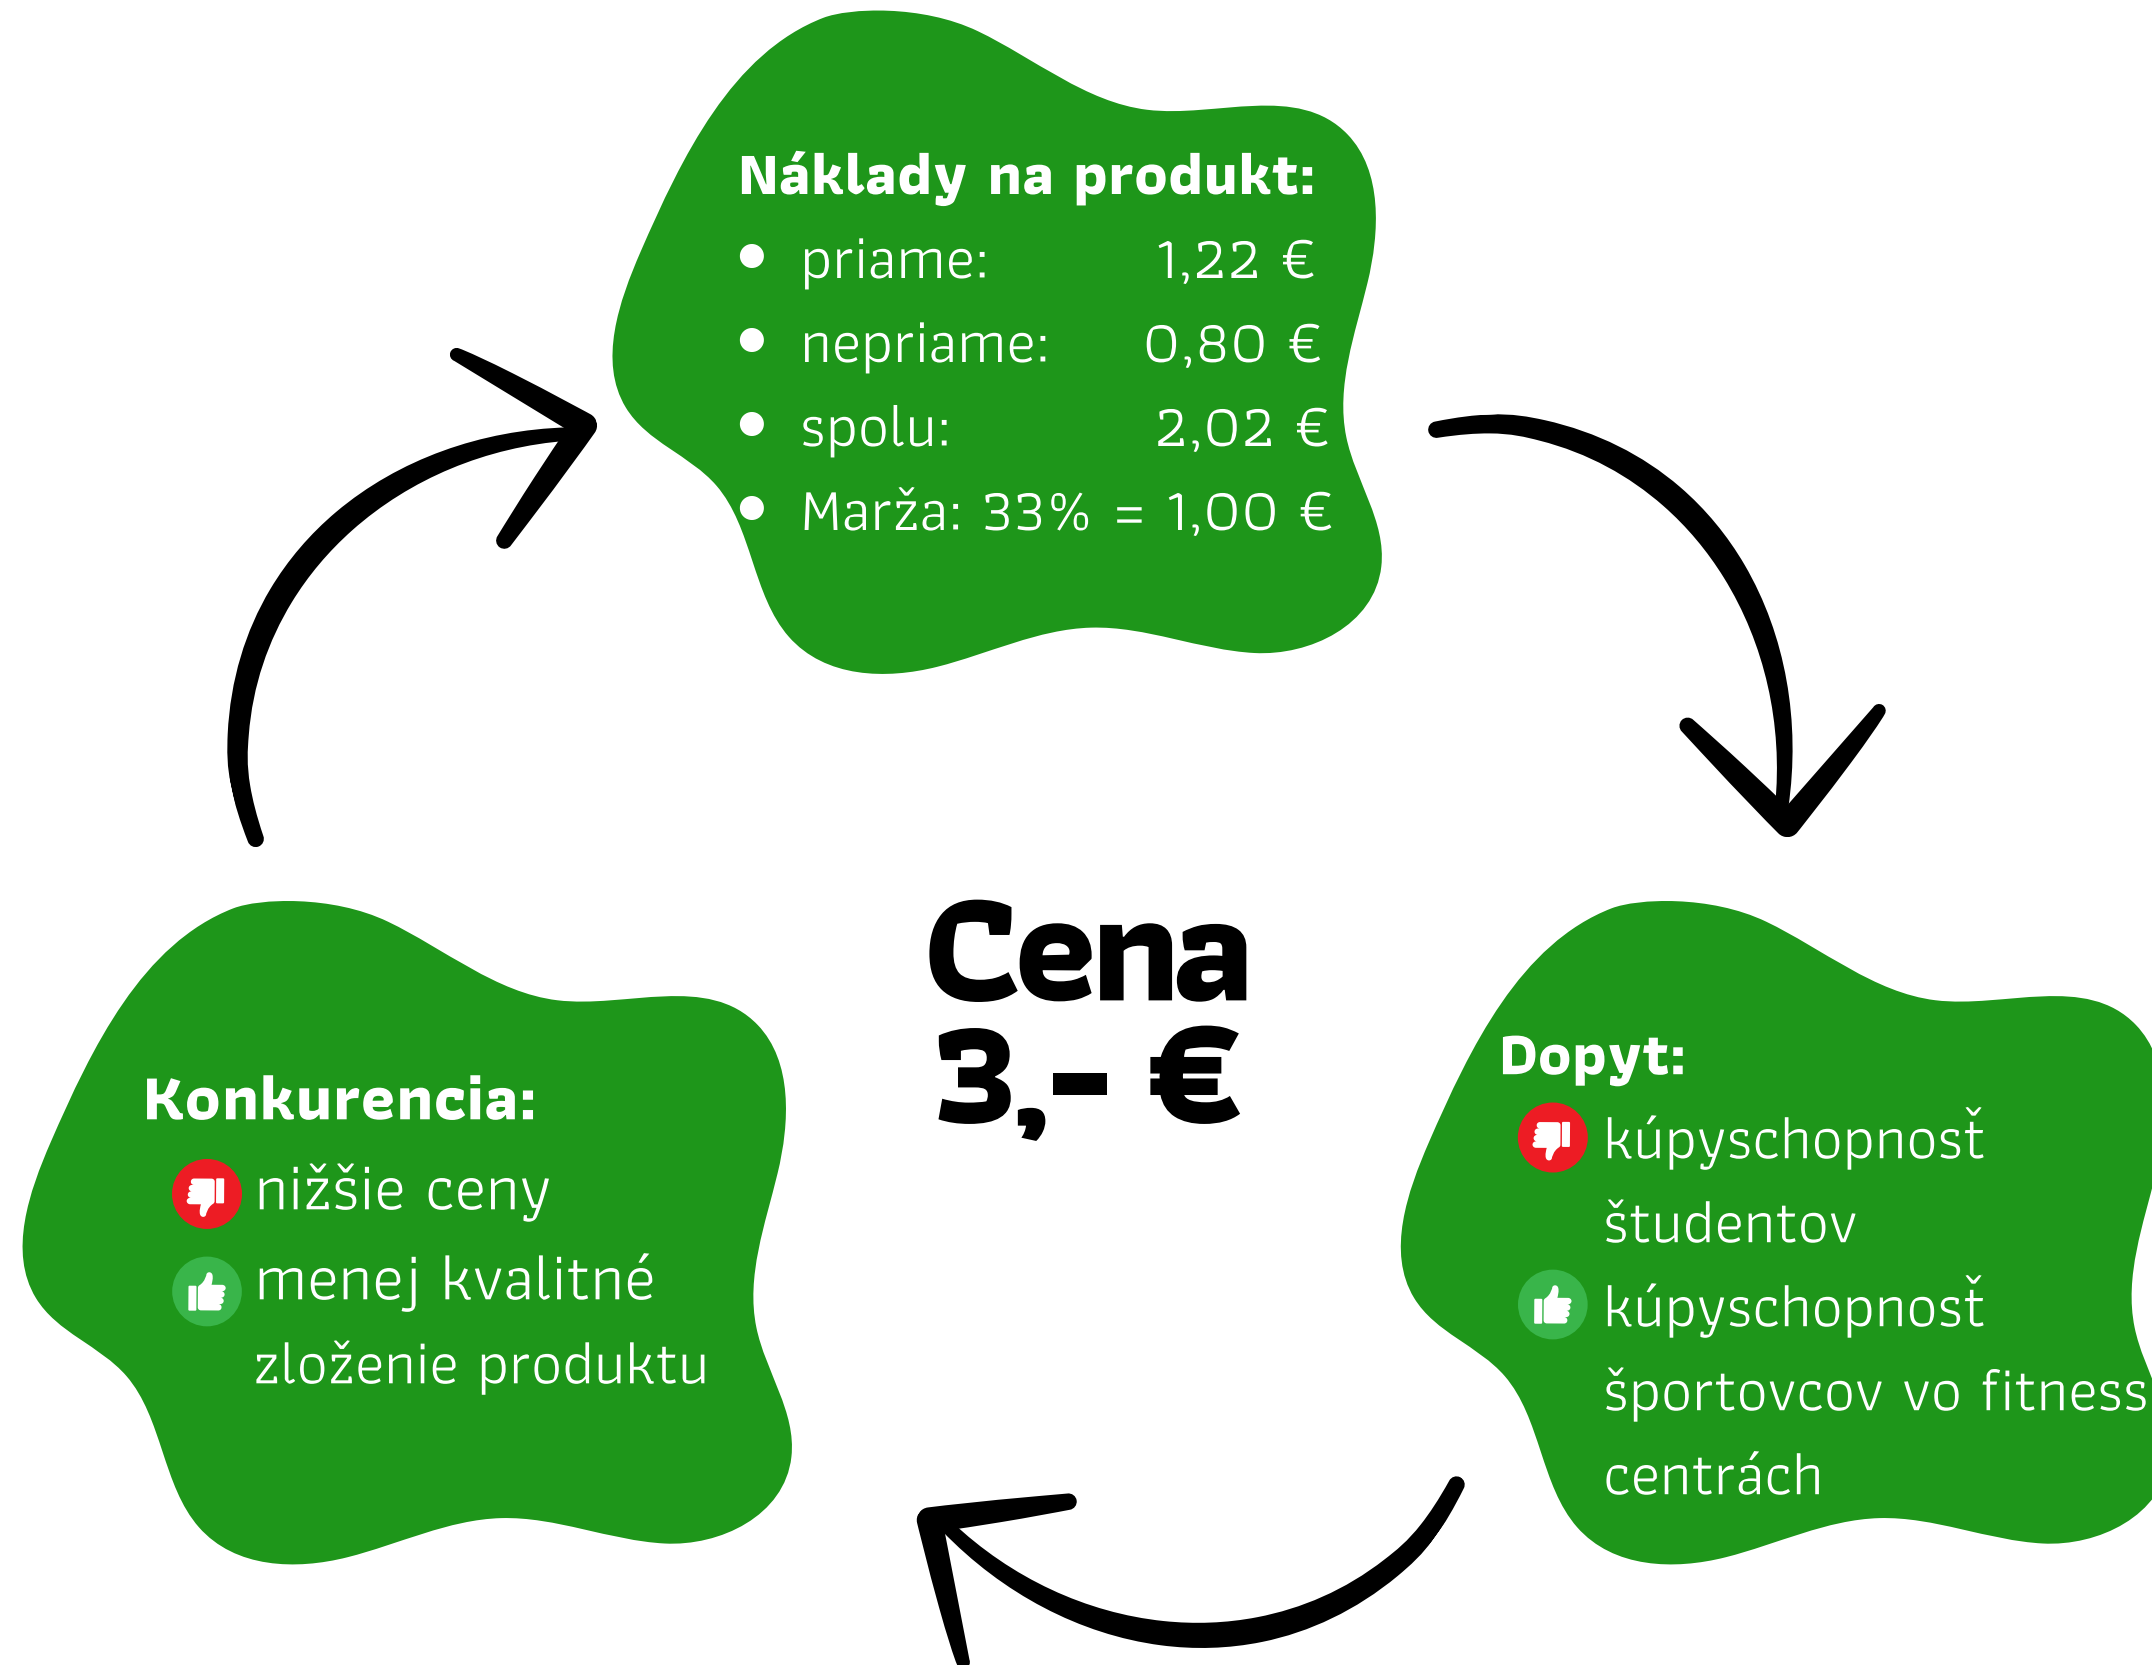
Náklady na produkt:
- priame: 1,22 €
- nepriame: 0,80 €
- spolu: 2,02 €
- Marža: 33% = 1,00 €

Cena
3,- €

Dopyt:
kúpyschopnosť študentov
kúpyschopnosť športovcov vo fitness centrách

Konkurencia:
nižšie ceny
menej kvalitné zloženie produktu